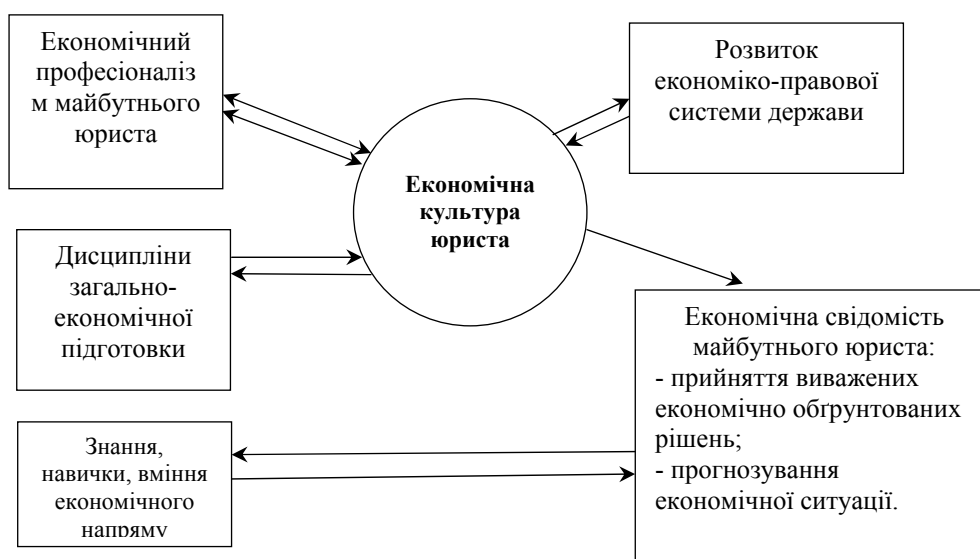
Економічний професіоналізм майбутнього юриста

Розвиток економіко-правової системи держави

**Економічна культура юриста**

Дисципліни загально-економічної підготовки

Економічна свідомість майбутнього юриста:
- прийняття виважених економічно обґрунтованих рішень;
- прогнозування економічної ситуації.

Знання, навички, вміння економічного напряму